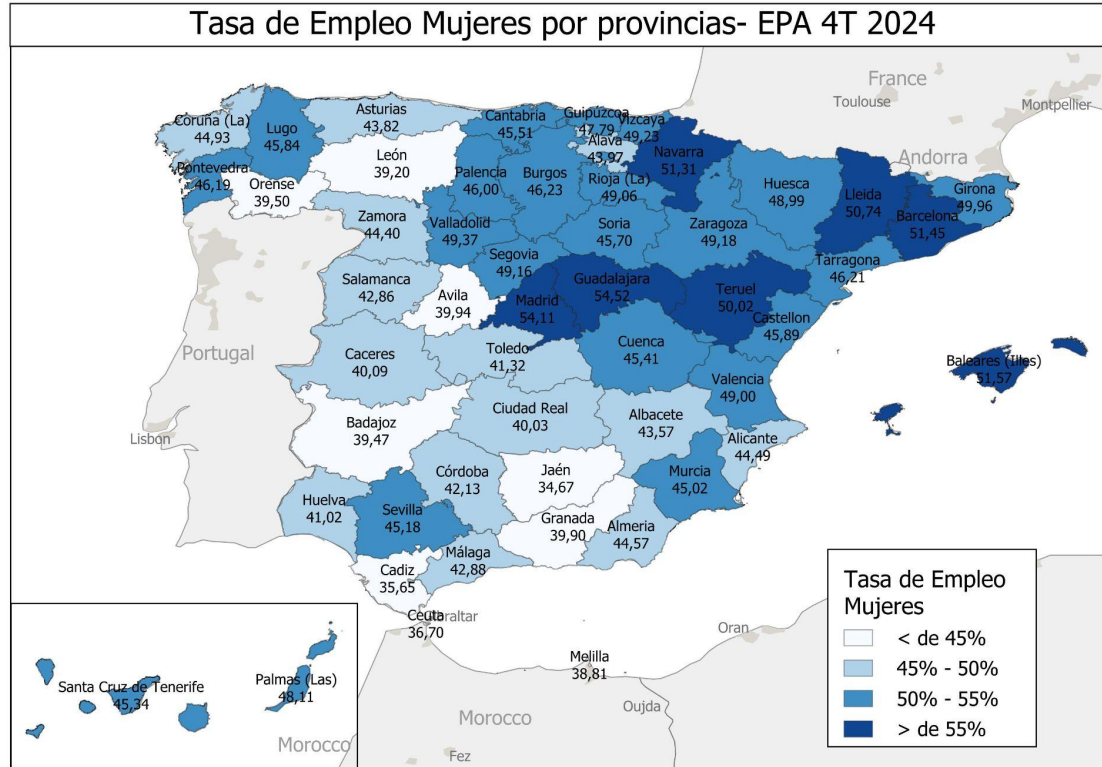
Tasa de Empleo Mujeres por provincias- EPA 4T 2024

France
Toulouse
Montpellier
Andorra
Portugal
Lisbon
Gibraltar
Oran
Oujda
Morocco
Fez

Coruña (La) 44,93
Lugo 45,84
Asturias 43,82
Cantabria 45,51
Guipuzcoa 47,79
Vizcaya 49,23
Alava 43,97
Navarra 51,31
Pontevedra 46,19
Orense 39,50
León 39,20
Palencia 46,00
Burgos 46,23
Rioja (La) 49,06
Huesca 48,99
Lleida 50,74
Girona 49,96
Barcelona 51,45
Zamora 44,40
Valladolid 49,37
Soria 45,70
Zaragoza 49,18
Tarragona 46,21
Segovia 49,16
Salamanca 42,86
Avila 39,94
Madrid 54,11
Guadalajara 54,52
Teruel 50,02
Castellon 45,89
Baleares (Illes) 51,57
Caceres 40,09
Toledo 41,32
Cuenca 45,41
Valencia 49,00
Badajoz 39,47
Ciudad Real 40,03
Albacete 43,57
Alicante 44,49
Córdoba 42,13
Jaén 34,67
Murcia 45,02
Huelva 41,02
Sevilla 45,18
Granada 39,90
Almeria 44,57
Málaga 42,88
Cadiz 35,65
Ceuta 36,70
Melilla 38,81
Santa Cruz de Tenerife 45,34
Palmas (Las) 48,11

Tasa de Empleo Mujeres
< de 45%
45% - 50%
50% - 55%
> de 55%